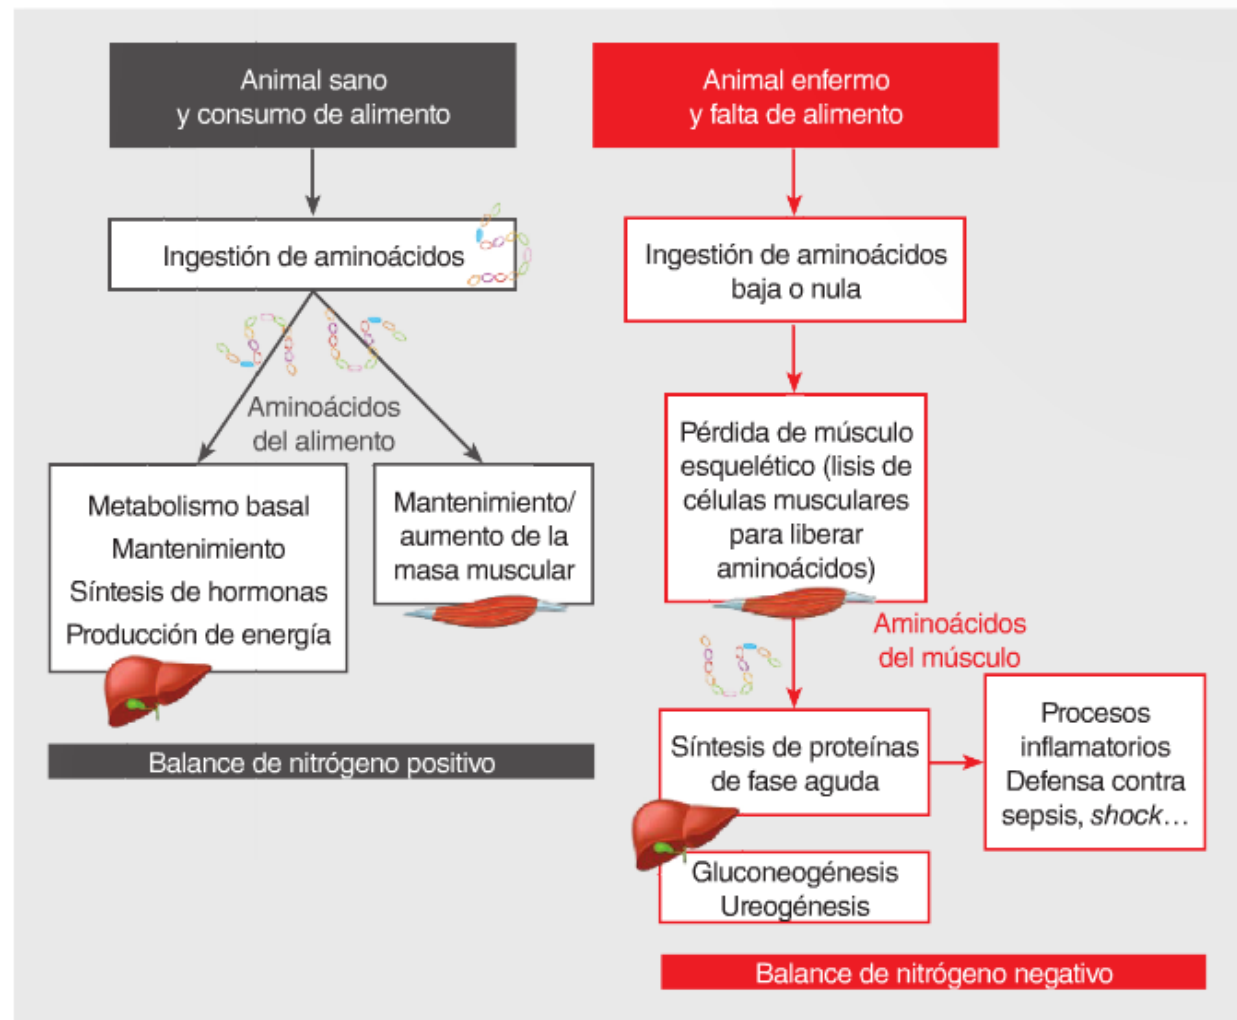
Animal sano
y consumo de alimento

Ingestión de aminoácidos

Aminoácidos
del alimento

Metabolismo basal
Mantenimiento
Síntesis de hormonas
Producción de energía

Mantenimiento/
aumento de la
masa muscular

Balance de nitrógeno positivo

Animal enfermo
y falta de alimento

Ingestión de aminoácidos
baja o nula

Pérdida de músculo
esquelético (lisis de
células musculares
para liberar
aminoácidos)

Aminoácidos
del músculo

Síntesis de proteínas
de fase aguda

Procesos
inflamatorios
Defensa contra
sepsis, *shock*…

Gluconeogénesis
Ureogénesis

Balance de nitrógeno negativo